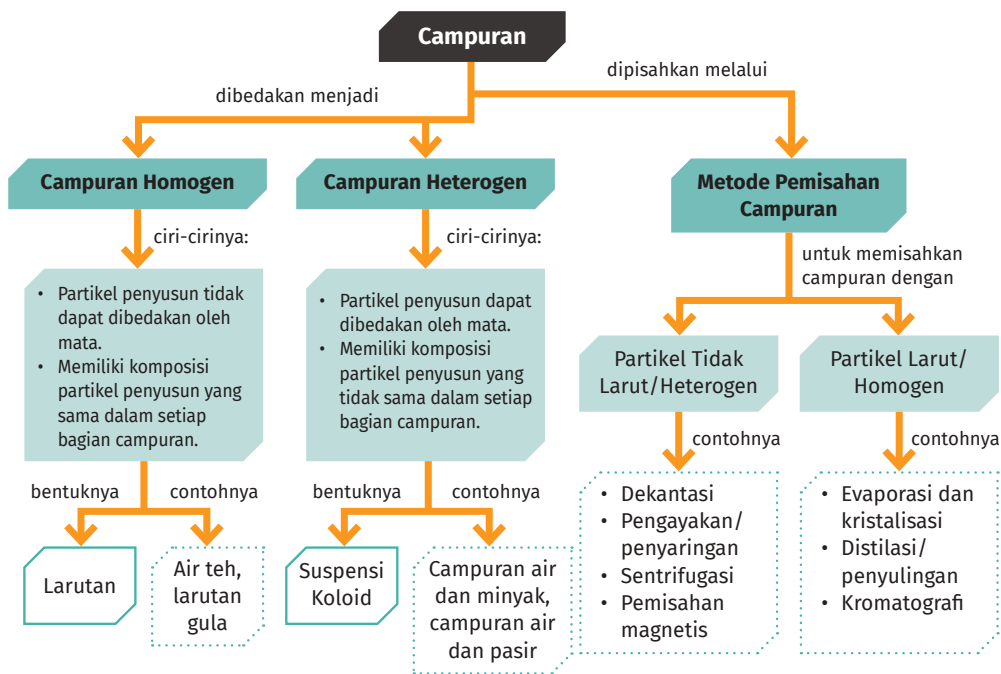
Campuran

dibedakan menjadi

dipisahkan melalui

Campuran Homogen

ciri-cirinya:

• Partikel penyusun tidak dapat dibedakan oleh mata.
• Memiliki komposisi partikel penyusun yang sama dalam setiap bagian campuran.

bentuknya

contohnya

Larutan

Air teh, larutan gula

Campuran Heterogen

ciri-cirinya:

• Partikel penyusun dapat dibedakan oleh mata.
• Memiliki komposisi partikel penyusun yang tidak sama dalam setiap bagian campuran.

bentuknya

contohnya

Suspensi Koloid

Campuran air dan minyak, campuran air dan pasir

Metode Pemisahan Campuran

untuk memisahkan campuran dengan

Partikel Tidak Larut/Heterogen

contohnya

• Dekantasi
• Pengayakan/ penyaringan
• Sentrifugasi
• Pemisahan magnetis

Partikel Larut/ Homogen

contohnya

• Evaporasi dan kristalisasi
• Distilasi/ penyulingan
• Kromatografi